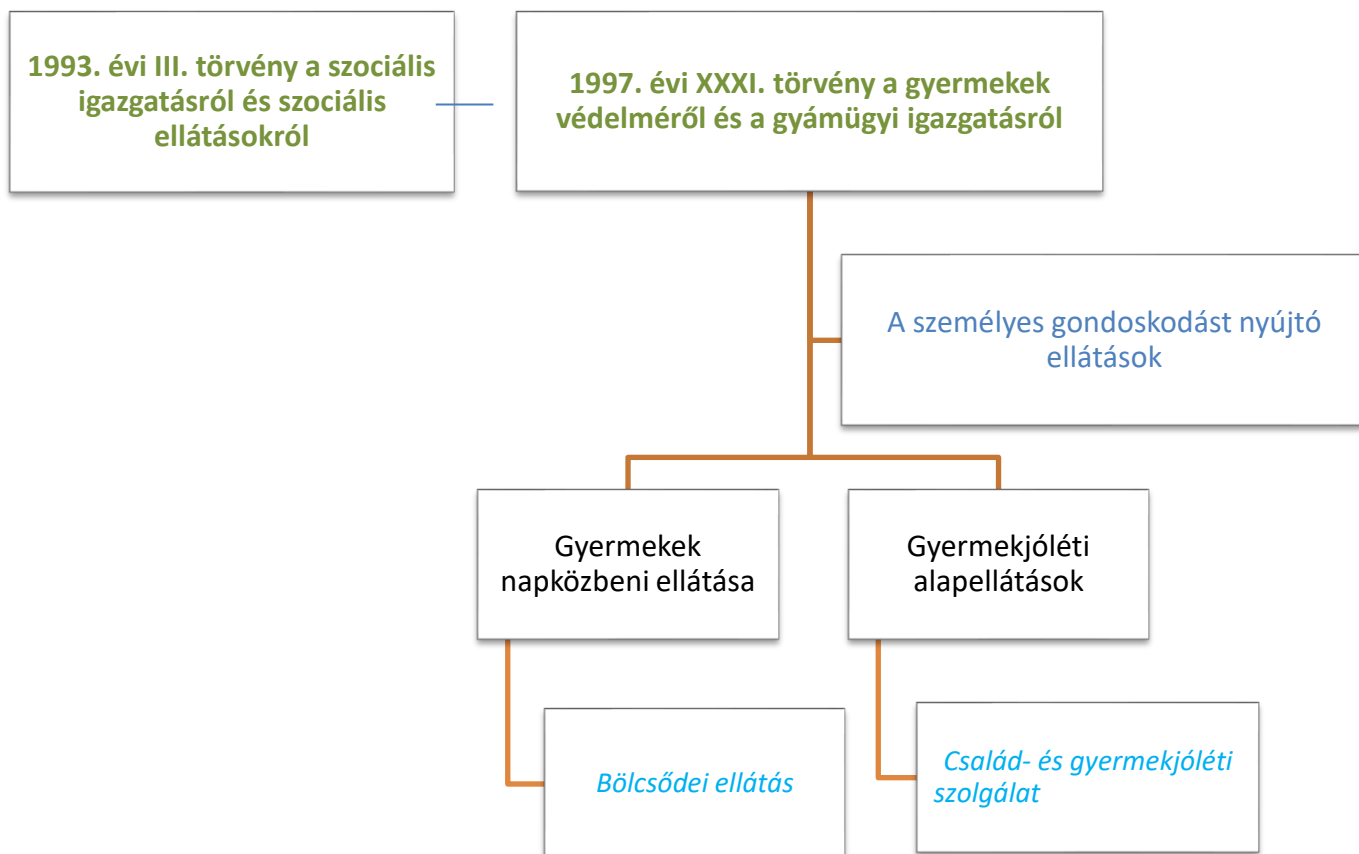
1993. évi III. törvény a szociális igazgatásról és szociális ellátásokról

1997. évi XXXI. törvény a gyermekek védelméről és a gyámügyi igazgatásról

A személyes gondoskodást nyújtó ellátások

Gyermekek napközbeni ellátása

Gyermekjóléti alapellátások

Bölcsődei ellátás

Család- és gyermekjóléti szolgálat